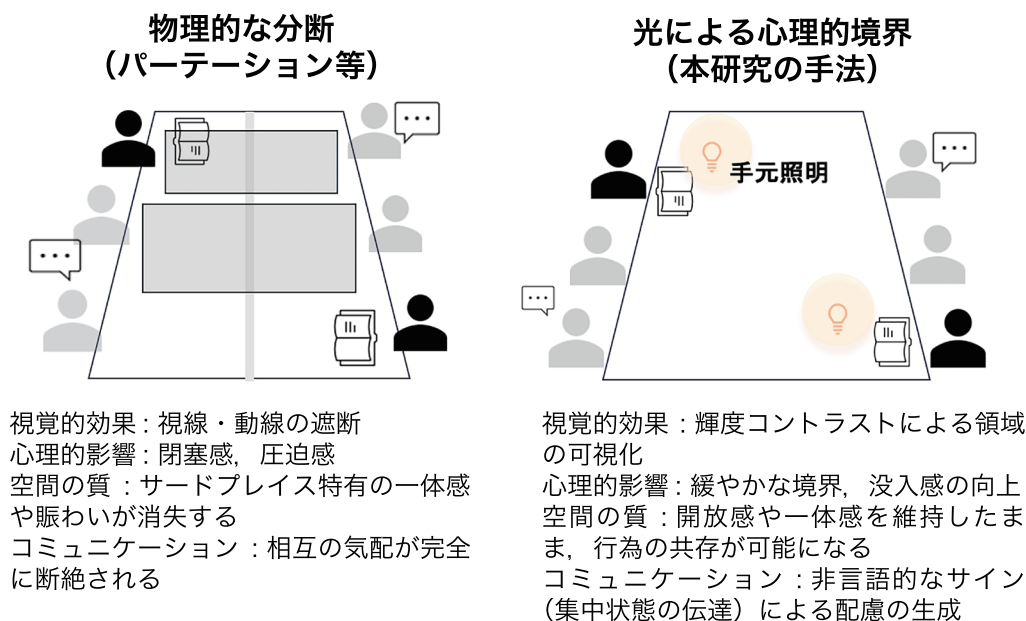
物理的な分断
（パーテーション等）

視覚的効果：視線・動線の遮断
心理的影響：閉塞感，圧迫感
空間の質：サードプレイス特有の一体感や賑わいが消失する
コミュニケーション：相互の気配が完全に断絶される

光による心理的境界
（本研究の手法）

手元照明

視覚的効果：輝度コントラストによる領域の可視化
心理的影響：緩やかな境界，没入感の向上
空間の質：開放感や一体感を維持したまま，行為の共存が可能になる
コミュニケーション：非言語的なサイン（集中状態の伝達）による配慮の生成